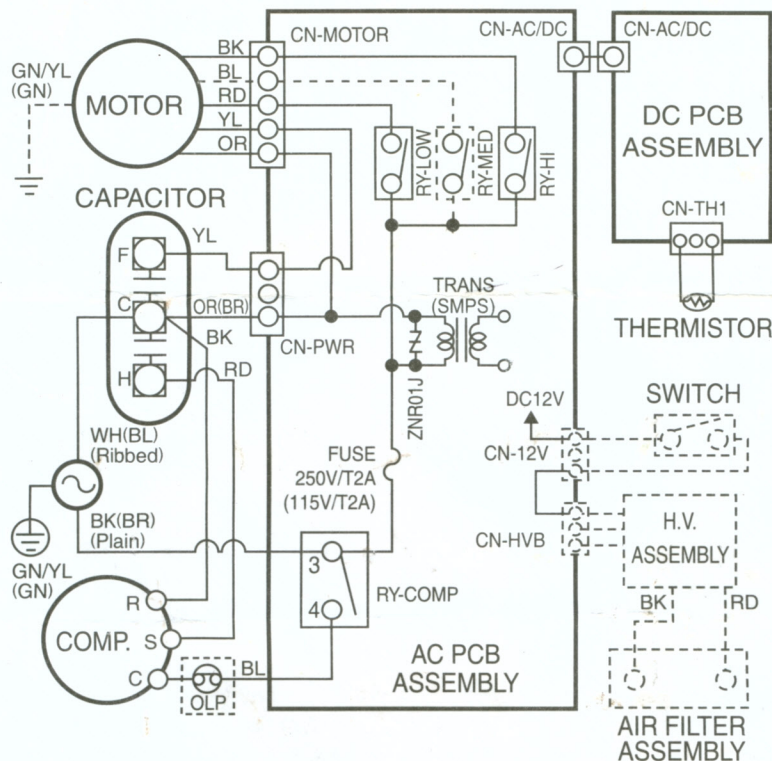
GN/YL
(GN)
MOTOR
BK
BL
RD
YL
OR
CN-MOTOR
CN-AC/DC
CN-AC/DC
DC PCB
ASSEMBLY
RY-LOW
RY-MED
RY-HI
CAPACITOR
F
YL
C
OR(BR)
BK
H
RD
CN-PWR
TRANS
(SMPS)
ZNR01J
CN-TH1
THERMISTOR
SWITCH
DC12V
CN-12V
WH(BL)
(Ribbed)
FUSE
250V/T2A
(115V/T2A)
BK(BR)
(Plain)
GN/YL
(GN)
CN-HVB
H.V.
ASSEMBLY
BK
RD
3
4
RY-COMP
R
S
COMP.
C
BL
OLP
AC PCB
ASSEMBLY
AIR FILTER
ASSEMBLY